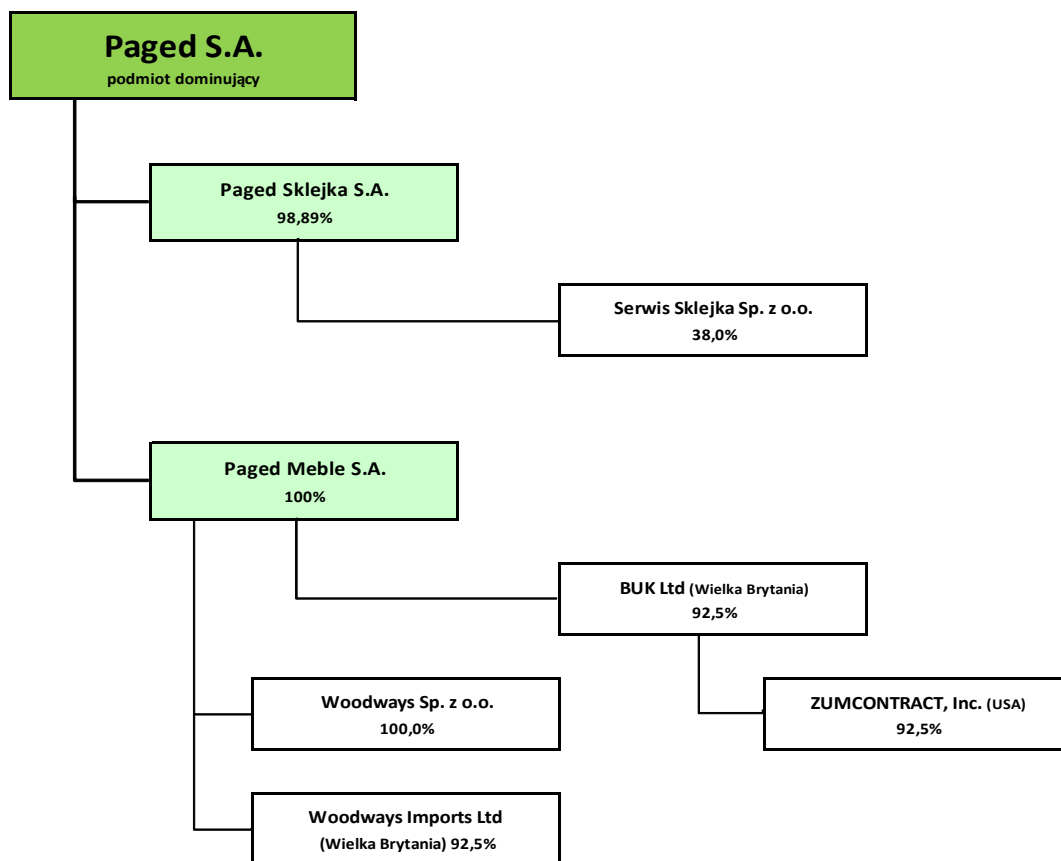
Paged S.A.
podmiot dominujący

Paged Sklejka S.A.
98,89%

Serwis Sklejka Sp. z o.o.
38,0%

Paged Meble S.A.
100%

BUK Ltd (Wielka Brytania)
92,5%

Woodways Sp. z o.o.
100,0%

ZUMCONTRACT, Inc. (USA)
92,5%

Woodways Imports Ltd
(Wielka Brytania) 92,5%